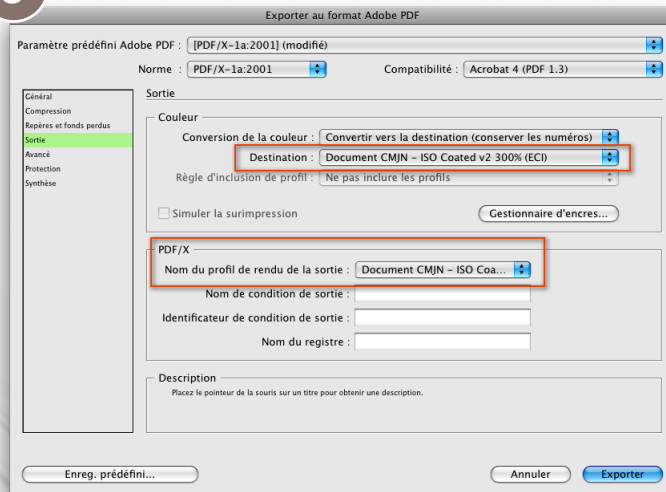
Exporter au format Adobe PDF

Paramètre prédéfini Adobe PDF : [PDF/X-1a:2001] (modifié)

Norme : PDF/X-1a:2001

Compatibilité : Acrobat 4 (PDF 1.3)

Général
Compression
Repères et fonds perdus
Sortie
Avancé
Protection
Synthèse

Sortie

Couleur

Conversion de la couleur : Convertir vers la destination (conserver les numéros)

Destination : Document CMJN - ISO Coated v2 300% (ECI)

Règle d'inclusion de profil : Ne pas inclure les profils

Simuler la surimpression

Gestionnaire d'encres...

PDF/X

Nom du profil de rendu de la sortie : Document CMJN - ISO Coa...

Nom de condition de sortie :

Identificateur de condition de sortie :

Nom du registre :

Description

Placez le pointeur de la souris sur un titre pour obtenir une description.

Enreg. prédéfini...

Annuler

Exporter